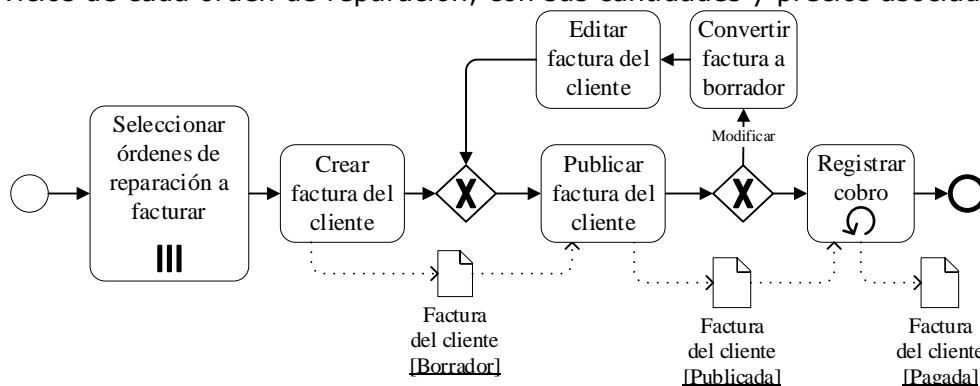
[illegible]riales de cada orden de reparación, con sus cantidades y precios asocia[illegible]

Editar factura del cliente

Convertir factura a borrador

Modificar

Seleccionar órdenes de reparación a facturar

III

Crear factura del cliente

X

Publicar factura del cliente

X

Registrar cobro

Factura del cliente [Borrador]

Factura del cliente [Publicada]

Factura del cliente [Pagada]